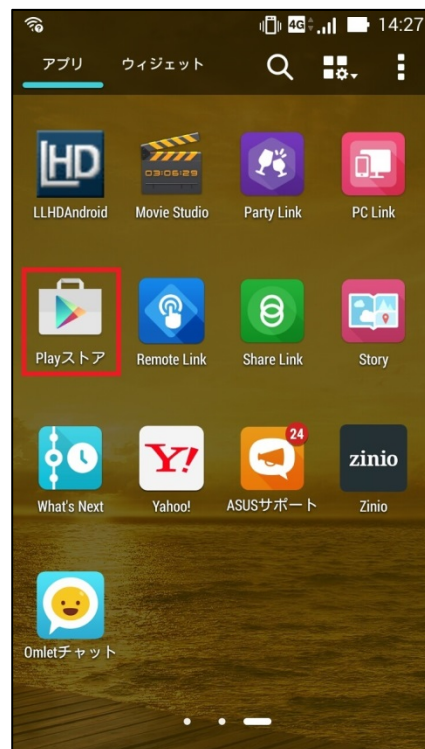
4G 14:27

アプリ ウィジェット

LHD
LLHDAndroid

03:06:29
Movie Studio

Party Link

PC Link

Playストア

Remote Link

Share Link

Story

What's Next

Y!
Yahoo!

24
ASUSサポート

zinio
Zinio

Omletチャット